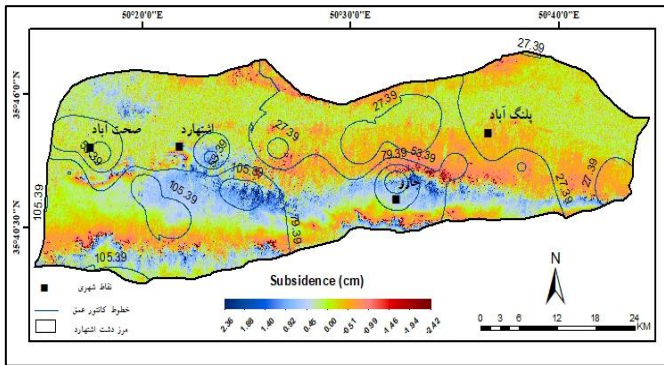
50°20'0"E
50°30'0"E
50°40'0"E
35°46'0"N
35°40'30"N
27.39
صحت آباد
اشتهارد
پلنگ آباد
79.39
53.39
27.39
27.39
27.39
105.39
105.39
105.39
79.39
105.39
105.39
چاری
Subsidence (cm)
2.36
1.80
1.40
0.92
0.46
0.00
-0.51
-0.99
-1.46
-1.94
-2.42
نقاط شهری
خطوط کانتور عمق
مرز دشت اشتهارد
N
0 3 6 12 18 24 KM